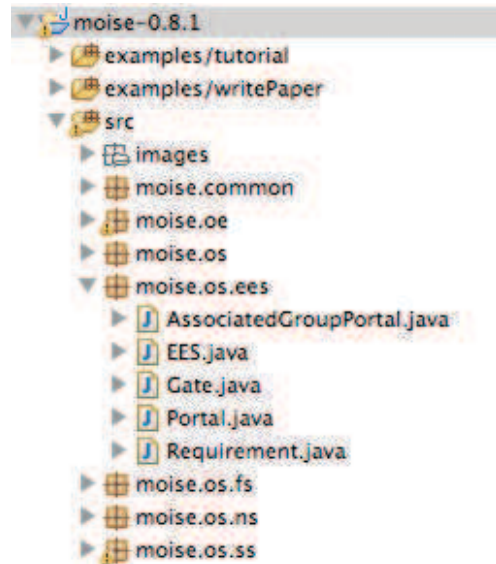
moise-0.8.1
examples/tutorial
examples/writePaper
src
images
moise.common
moise.oe
moise.os
moise.os.ees
AssociatedGroupPortal.java
EES.java
Gate.java
Portal.java
Requirement.java
moise.os.fs
moise.os.ns
moise.os.ss